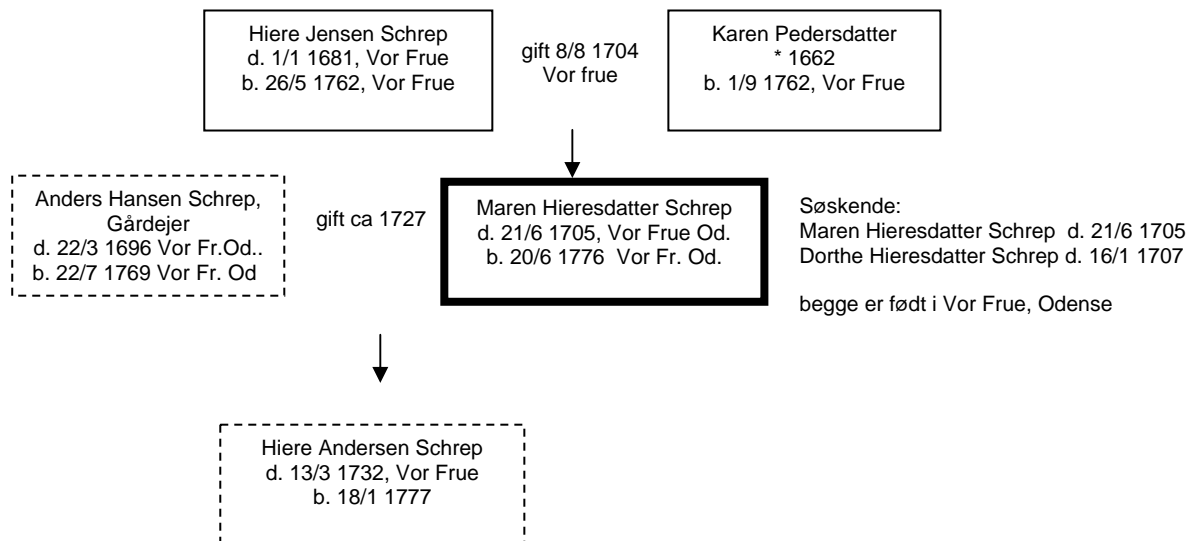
Hiere Jensen Schrep
d. 1/1 1681, Vor Frue
b. 26/5 1762, Vor Frue

gift 8/8 1704
Vor frue

Karen Pedersdatter
* 1662
b. 1/9 1762, Vor Frue

Anders Hansen Schrep,
Gårdejer
d. 22/3 1696 Vor Fr.Od..
b. 22/7 1769 Vor Fr. Od

gift ca 1727

Maren Hieresdatter Schrep
d. 21/6 1705, Vor Frue Od.
b. 20/6 1776 Vor Fr. Od.

Søskende:
Maren Hieresdatter Schrep d. 21/6 1705
Dorthe Hieresdatter Schrep d. 16/1 1707

begge er født i Vor Frue, Odense

Hiere Andersen Schrep
d. 13/3 1732, Vor Frue
b. 18/1 1777